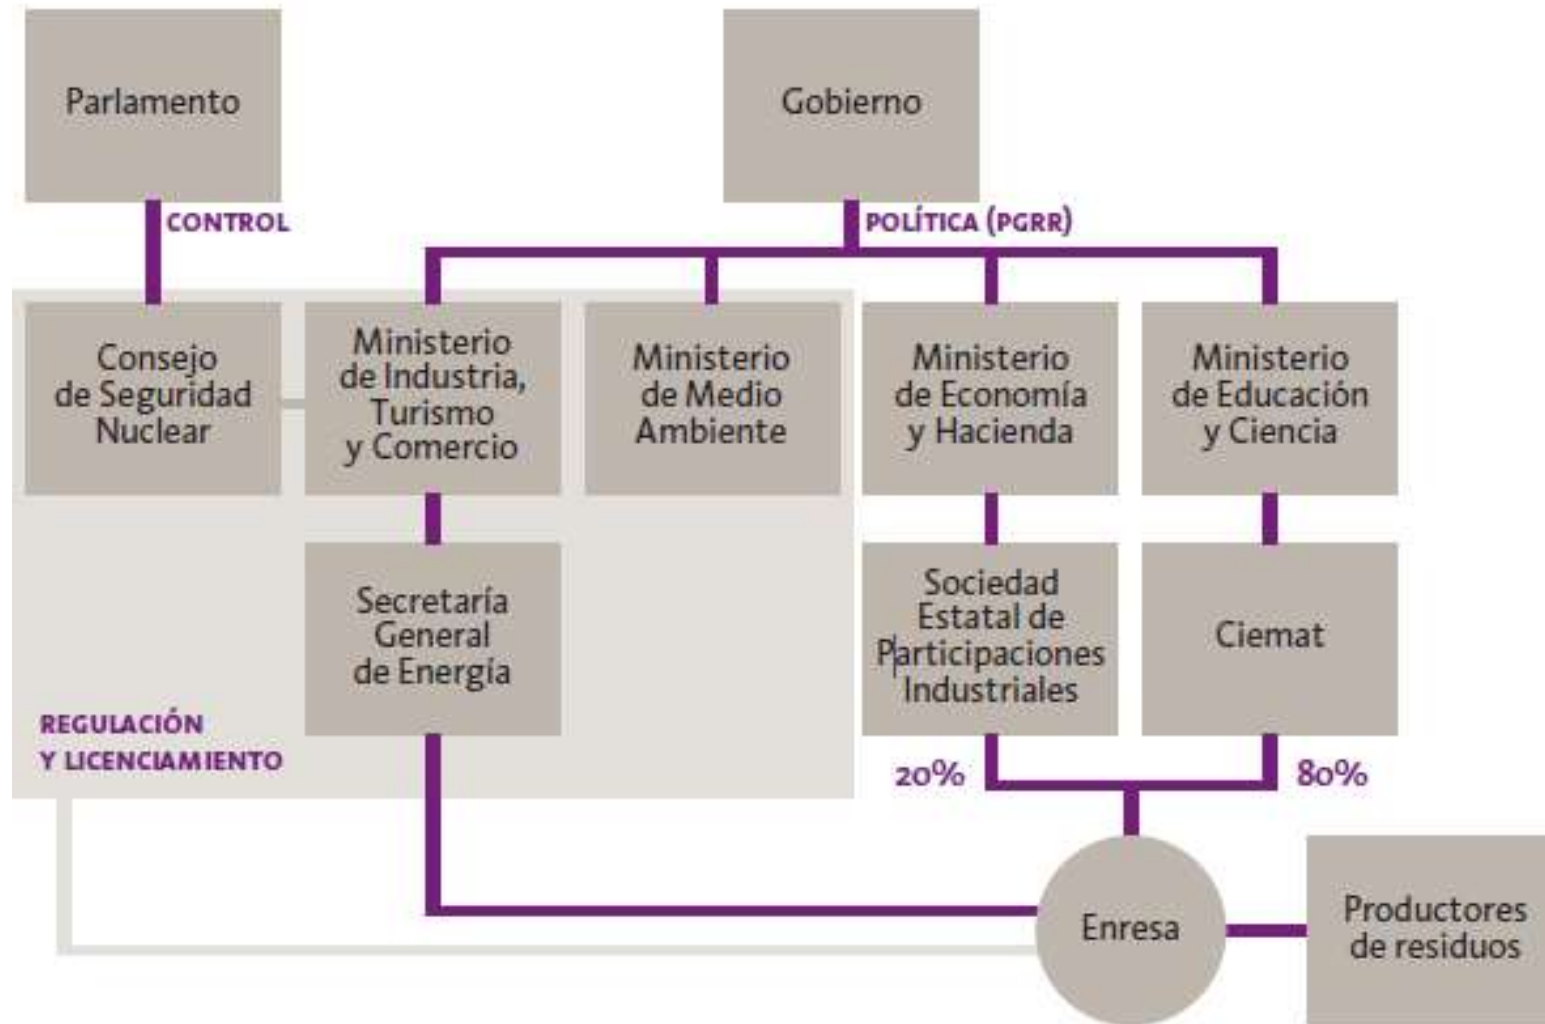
Parlamento

Gobierno

CONTROL

POLÍTICA (PGRR)

Consejo de Seguridad Nuclear

Ministerio de Industria, Turismo y Comercio

Ministerio de Medio Ambiente

Ministerio de Economía y Hacienda

Ministerio de Educación y Ciencia

Secretaría General de Energía

Sociedad Estatal de Participaciones Industriales

Ciemat

REGULACIÓN Y LICENCIAMIENTO

20%

80%

Enresa

Productores de residuos